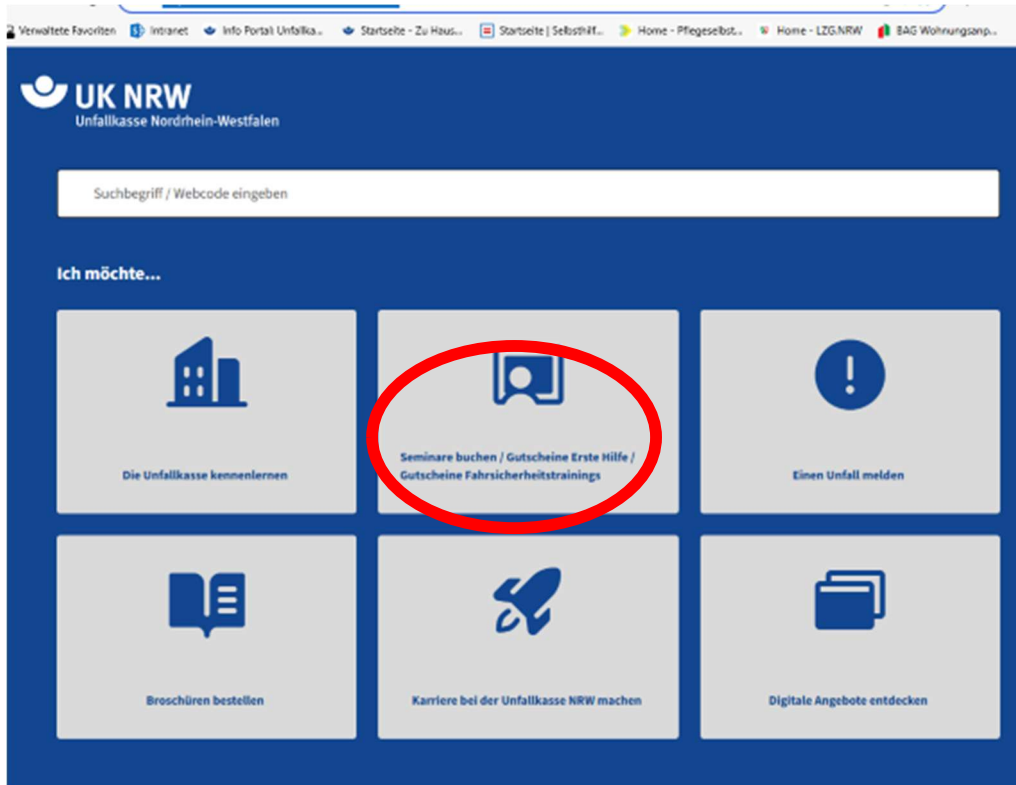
Verwaltete Favoriten | Intranet | Info Portal: Unfallka... | Startseite - Zu Haus... | Startseite | Selbsthilf... | Home - Pflegeselbst... | Home - LZG.NRW | BAG Wohnungsanp...

UK NRW
Unfallkasse Nordrhein-Westfalen

Suchbegriff / Webcode eingeben

Ich möchte...

Die Unfallkasse kennenlernen

Seminare buchen / Gutscheine Erste Hilfe / Gutscheine Fahrsicherheitstrainings

Einen Unfall melden

Broschüren bestellen

Karriere bei der Unfallkasse NRW machen

Digitale Angebote entdecken